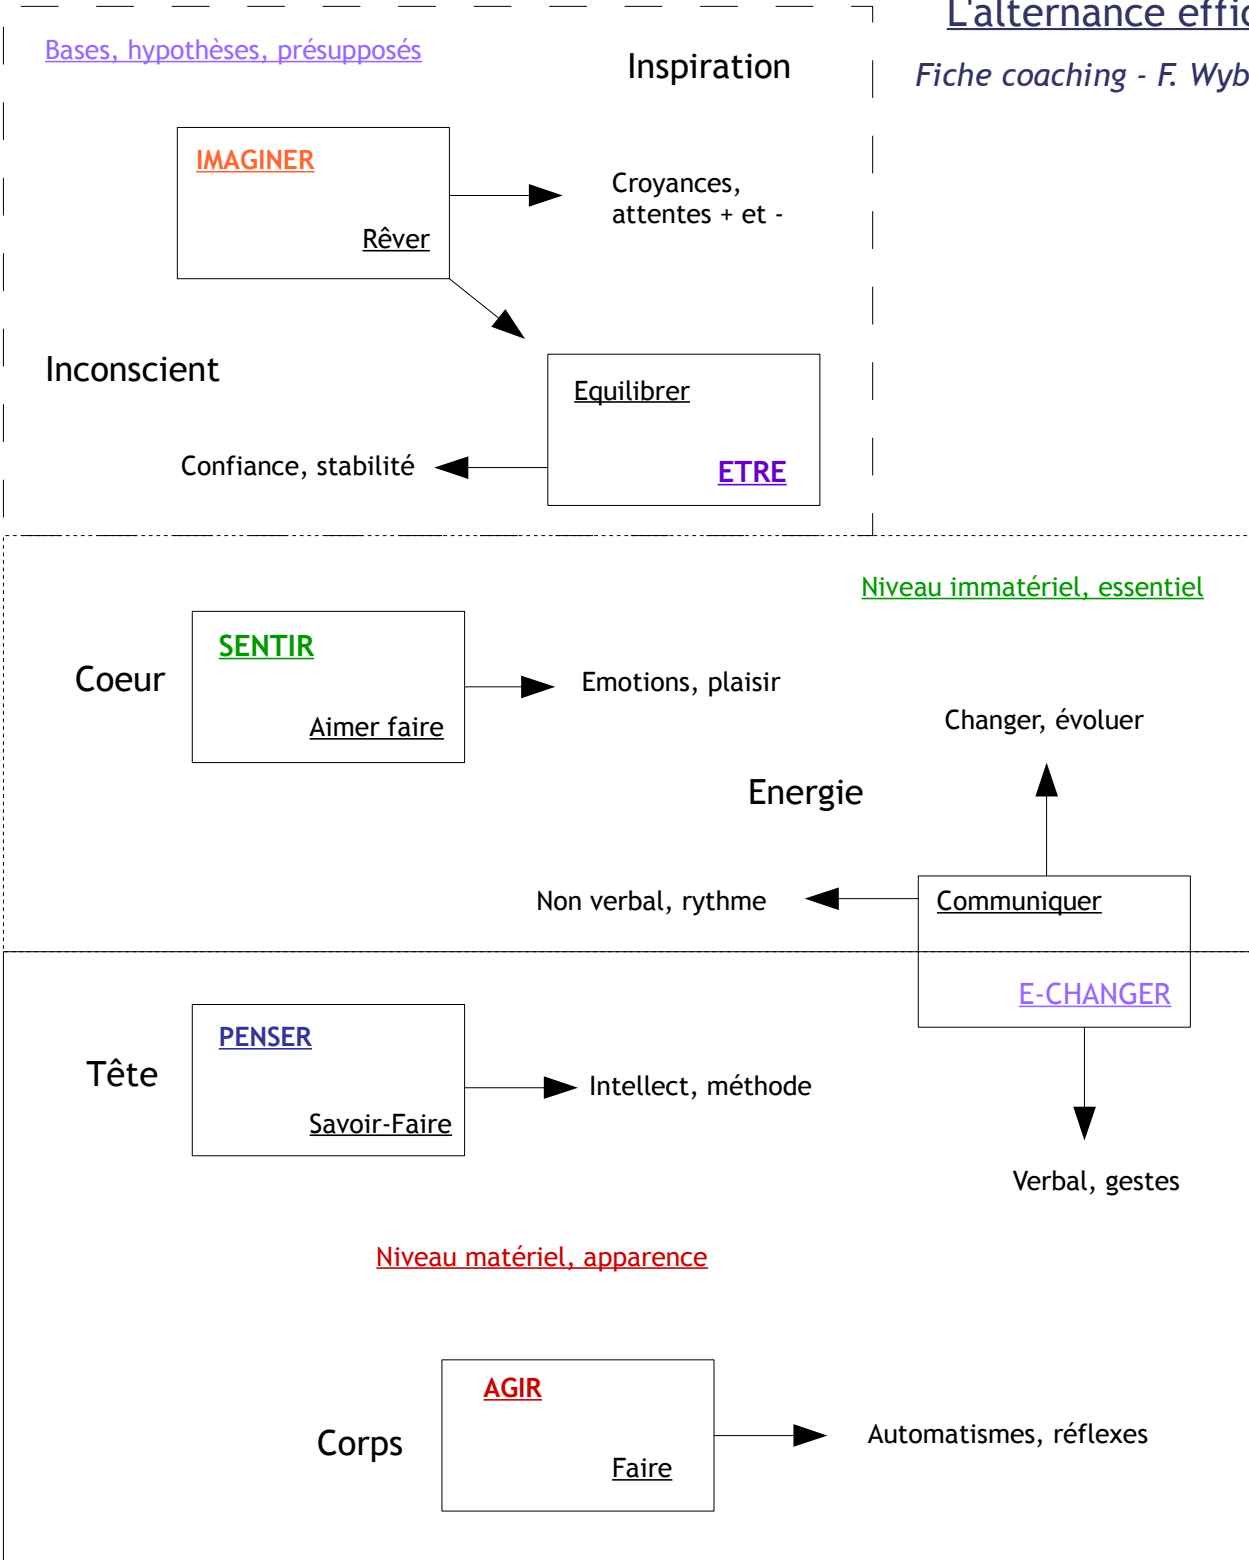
L'alternance effic

Fiche coaching - F. Wyb

Bases, hypothèses, présupposés

Inspiration

IMAGINER

Rêver

Croyances, attentes + et -

Inconscient

Equilibrer

ETRE

Confiance, stabilité

Niveau immatériel, essentiel

Coeur

SENTIR

Aimer faire

Emotions, plaisir

Changer, évoluer

Energie

Non verbal, rythme

Communiquer

E-CHANGER

Tête

PENSER

Savoir-Faire

Intellect, méthode

Verbal, gestes

Niveau matériel, apparence

Corps

AGIR

Faire

Automatismes, réflexes